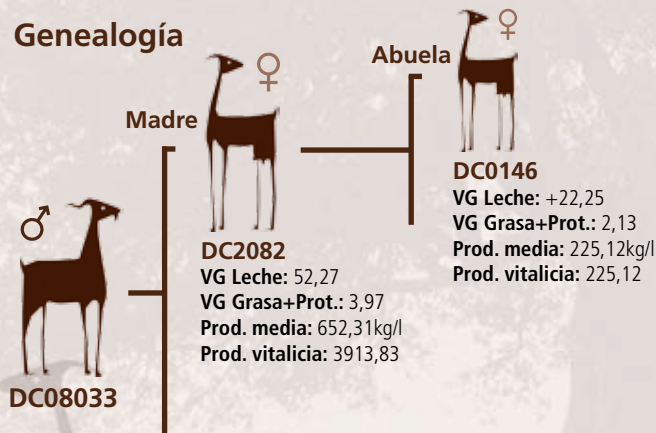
Genealogía

♂
DC08033

Madre ♀
DC2082
VG Leche: 52,27
VG Grasa+Prot.: 3,97
Prod. media: 652,31kg/l
Prod. vitalicia: 3913,83

Abuela ♀
DC0146
VG Leche: +22,25
VG Grasa+Prot.: 2,13
Prod. media: 225,12kg/l
Prod. vitalicia: 225,12